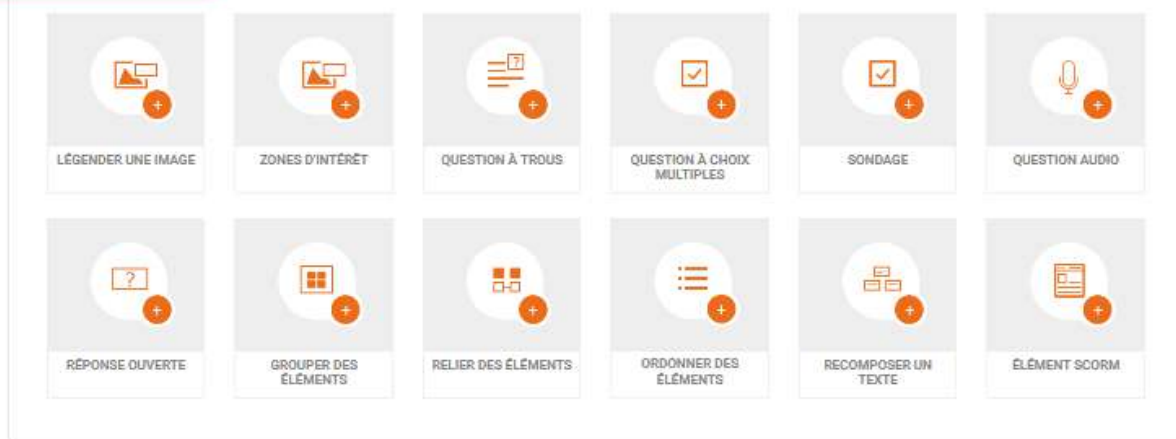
LÉGENDER UNE IMAGE

ZONES D'INTÉRÊT

QUESTION À TROUS

QUESTION À CHOIX MULTIPLES

SONDAGE

QUESTION AUDIO

RÉPONSE OUVERTE

GROUPER DES ÉLÉMENTS

RELIER DES ÉLÉMENTS

ORDONNER DES ÉLÉMENTS

RECOMPOSER UN TEXTE

ÉLÉMENT SCORM